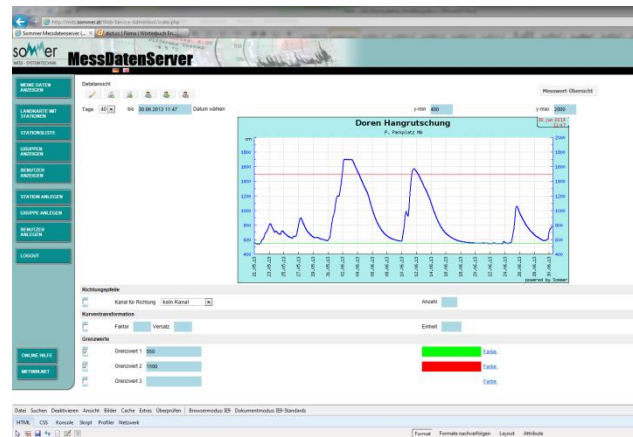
http://mdc.sommer.at/Web/Service-Admin/md/index.php

Sommer Messdatenserver (...) | dictionary | Forme | Wörterbuch En...

sommer
MESS - SYSTEMTECHNIK

MessDatenServer

MEINE DATEN ANZEIGEN

LANDKARTE MIT STATIONEN

STATIONSLISTE

GRUPPEN ANZEIGEN

BENUTZER ANZEIGEN

STATION ANLEGEN

GRUPPE ANLEGEN

BENUTZER ANLEGEN

LOGOUT

ONLINE HILFE

METMN.NET

Detailansicht

Tage 45 Bis 30.06.2013 11:47 Datum wählen

y-min 400

y-max 2000

Messwert-Übersicht

Doren Hangrutschung

P. Parkplatz M6

30. Jun 2013 11:47

mm

1800
1600
1400
1200
1000
800
600
400

powered by Sommer

Richtungspfeile

Kanal für Richtung kein Kanal

Anzahl

Kurventransformation

Faktor Versatz Einheit

Grenzwerte

Grenzwert 1 550 Farbe

Grenzwert 2 1500 Farbe

Grenzwert 3 Farbe

Datei Suchen Deaktivieren Ansicht Bilder Cache Extras Überprüfen | Browsermodus: IE9 Dokumentmodus: IE9-Standards

HTML CSS Konsole Skript Profiler Netzwerk

Format Formate nachverfolgen Layout Attribute